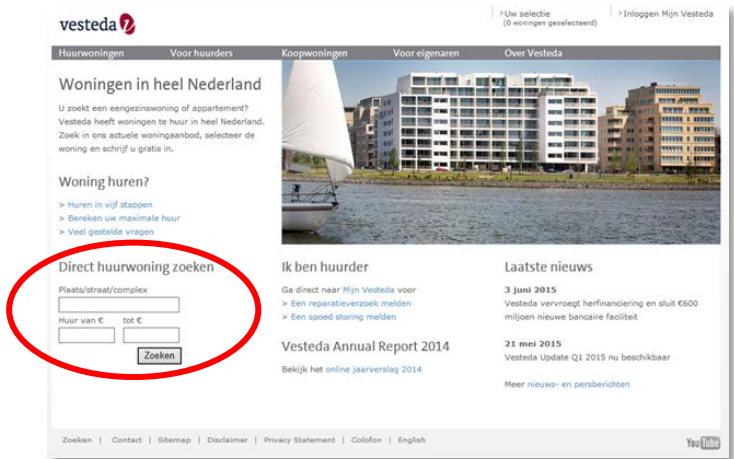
vesteda

>Uw selectie
(0 woningen geselecteerd)

>Inloggen Mijn Vesteda

Huurwoningen | Voor huurders | Koopwoningen | Voor eigenaren | Over Vesteda

Woningen in heel Nederland

U zoekt een eengezinswoning of appartement? Vesteda heeft woningen te huur in heel Nederland. Zoek in ons actuele woningaanbod, selecteer de woning en schrijf u gratis in.

Woning huren?

> Huren in vijf stappen
> Bereken uw maximale huur
> Veel gestelde vragen

Direct huurwoning zoeken

Plaats/straat/complex

Huur van € tot €

Zoeken

Ik ben huurder

Ga direct naar Mijn Vesteda voor
> Een reparatieverzoek melden
> Een spoed storing melden

Vesteda Annual Report 2014

Bekijk het online jaarverslag 2014

Laatste nieuws

3 juni 2015
Vesteda vervroegt herfinanciering en sluit €600 miljoen nieuwe bancaire faciliteit

21 mei 2015
Vesteda Update Q1 2015 nu beschikbaar

Meer nieuws- en persberichten

Zoeken | Contact | Sitemap | Disclaimer | Privacy Statement | Colofon | English

YouTube